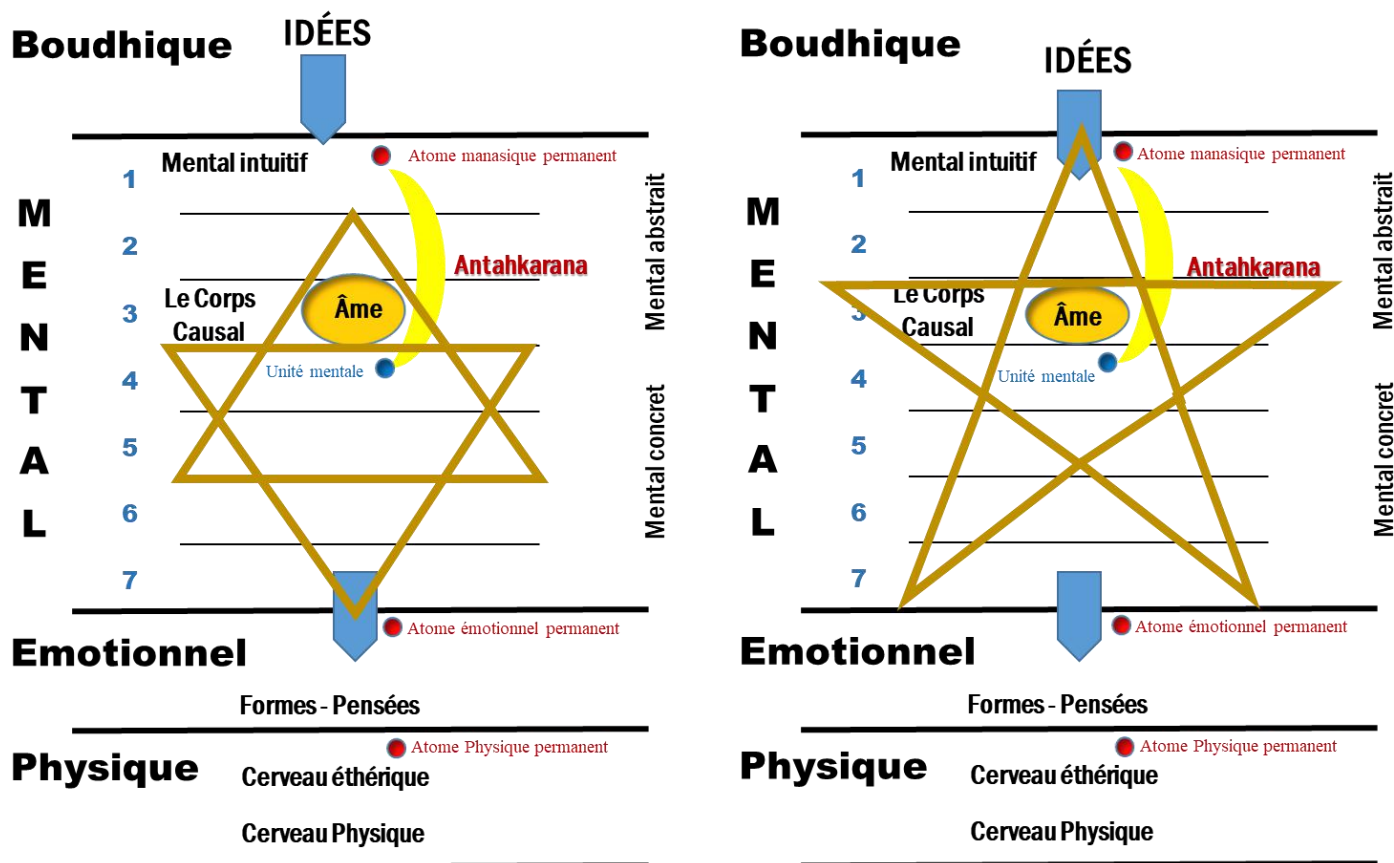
Boudhique

IDÉES

Mental intuitif

Atome manasique permanent

1

2

3

4

5

6

7

M
E
N
T
A
L

Le Corps Causal

Âme

Antahkarana

Unité mentale

Mental abstrait

Mental concret

Emotionnel

Atome émotionnel permanent

Formes - Pensées

Physique

Atome Physique permanent

Cerveau éthérique

Cerveau Physique

Boudhique

IDÉES

Mental intuitif

Atome manasique permanent

1

2

3

4

5

6

7

M
E
N
T
A
L

Le Corps Causal

Âme

Antahkarana

Unité mentale

Mental abstrait

Mental concret

Emotionnel

Atome émotionnel permanent

Formes - Pensées

Physique

Atome Physique permanent

Cerveau éthérique

Cerveau Physique